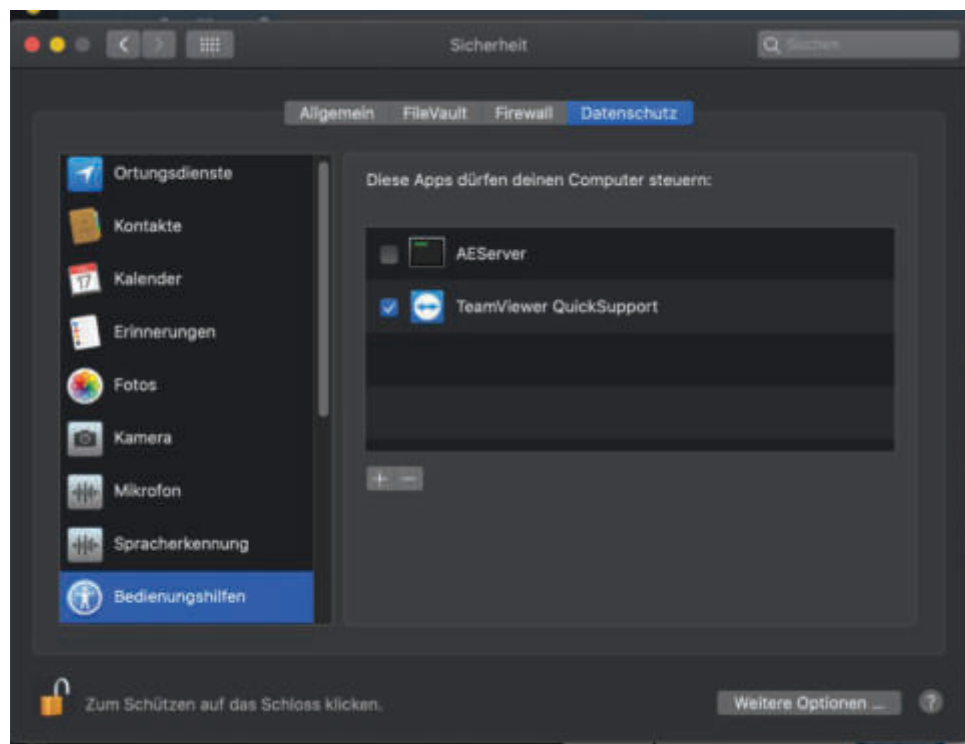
Sicherheit

Suchen

Allgemein FileVault Firewall Datenschutz

Ortungsdienste
Kontakte
Kalender
Erinnerungen
Fotos
Kamera
Mikrofon
Spracherkennung
Bedienungshilfen

Diese Apps dürfen deinen Computer steuern:

AEServer
TeamViewer QuickSupport

+ −

Zum Schützen auf das Schloss klicken.

Weitere Optionen ...

?